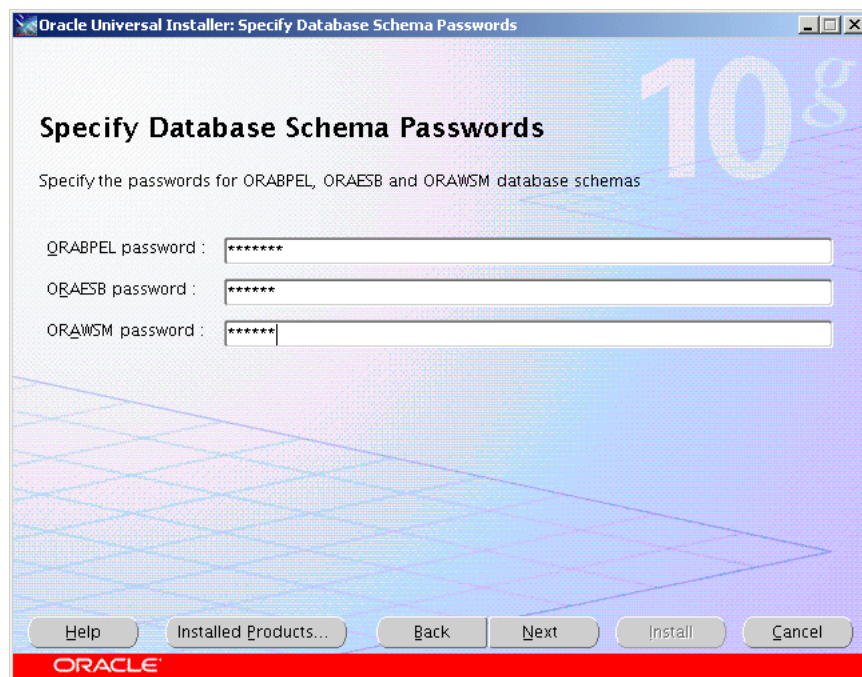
Oracle Universal Installer: Specify Database Schema Passwords

10g

Specify Database Schema Passwords

Specify the passwords for ORABPEL, ORAESB and ORAWSM database schemas

ORABPEL password : *******

ORAESB password : ******

ORAWSM password : ******

Help

Installed Products...

Back

Next

Install

Cancel

ORACLE